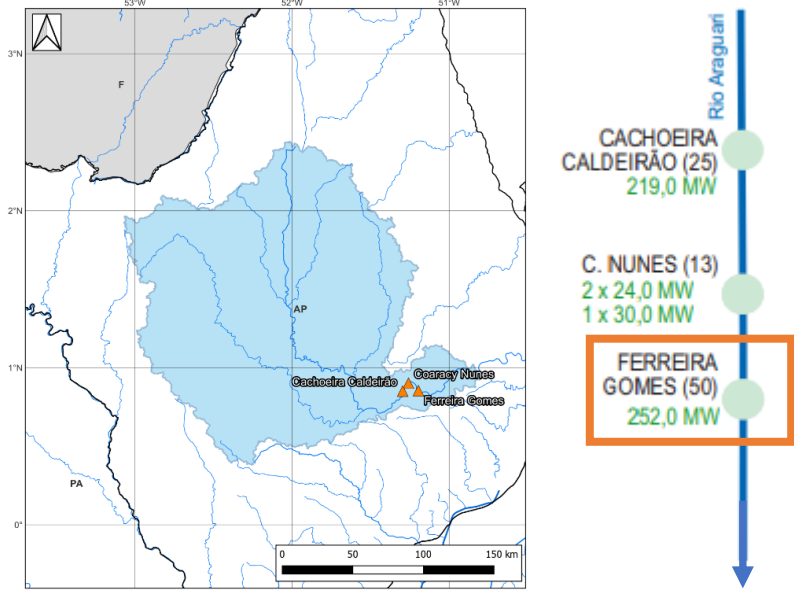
53°W
52°W
51°W
3°N
2°N
1°N
0°
F
AP
PA
Cachoeira Caldeirão
Coaracy Nunes
Ferreira Gomes
0 50 100 150 km

Rio Araguari

CACHOEIRA CALDEIRÃO (25)
219,0 MW

C. NUNES (13)
2 x 24,0 MW
1 x 30,0 MW

FERREIRA GOMES (50)
252,0 MW